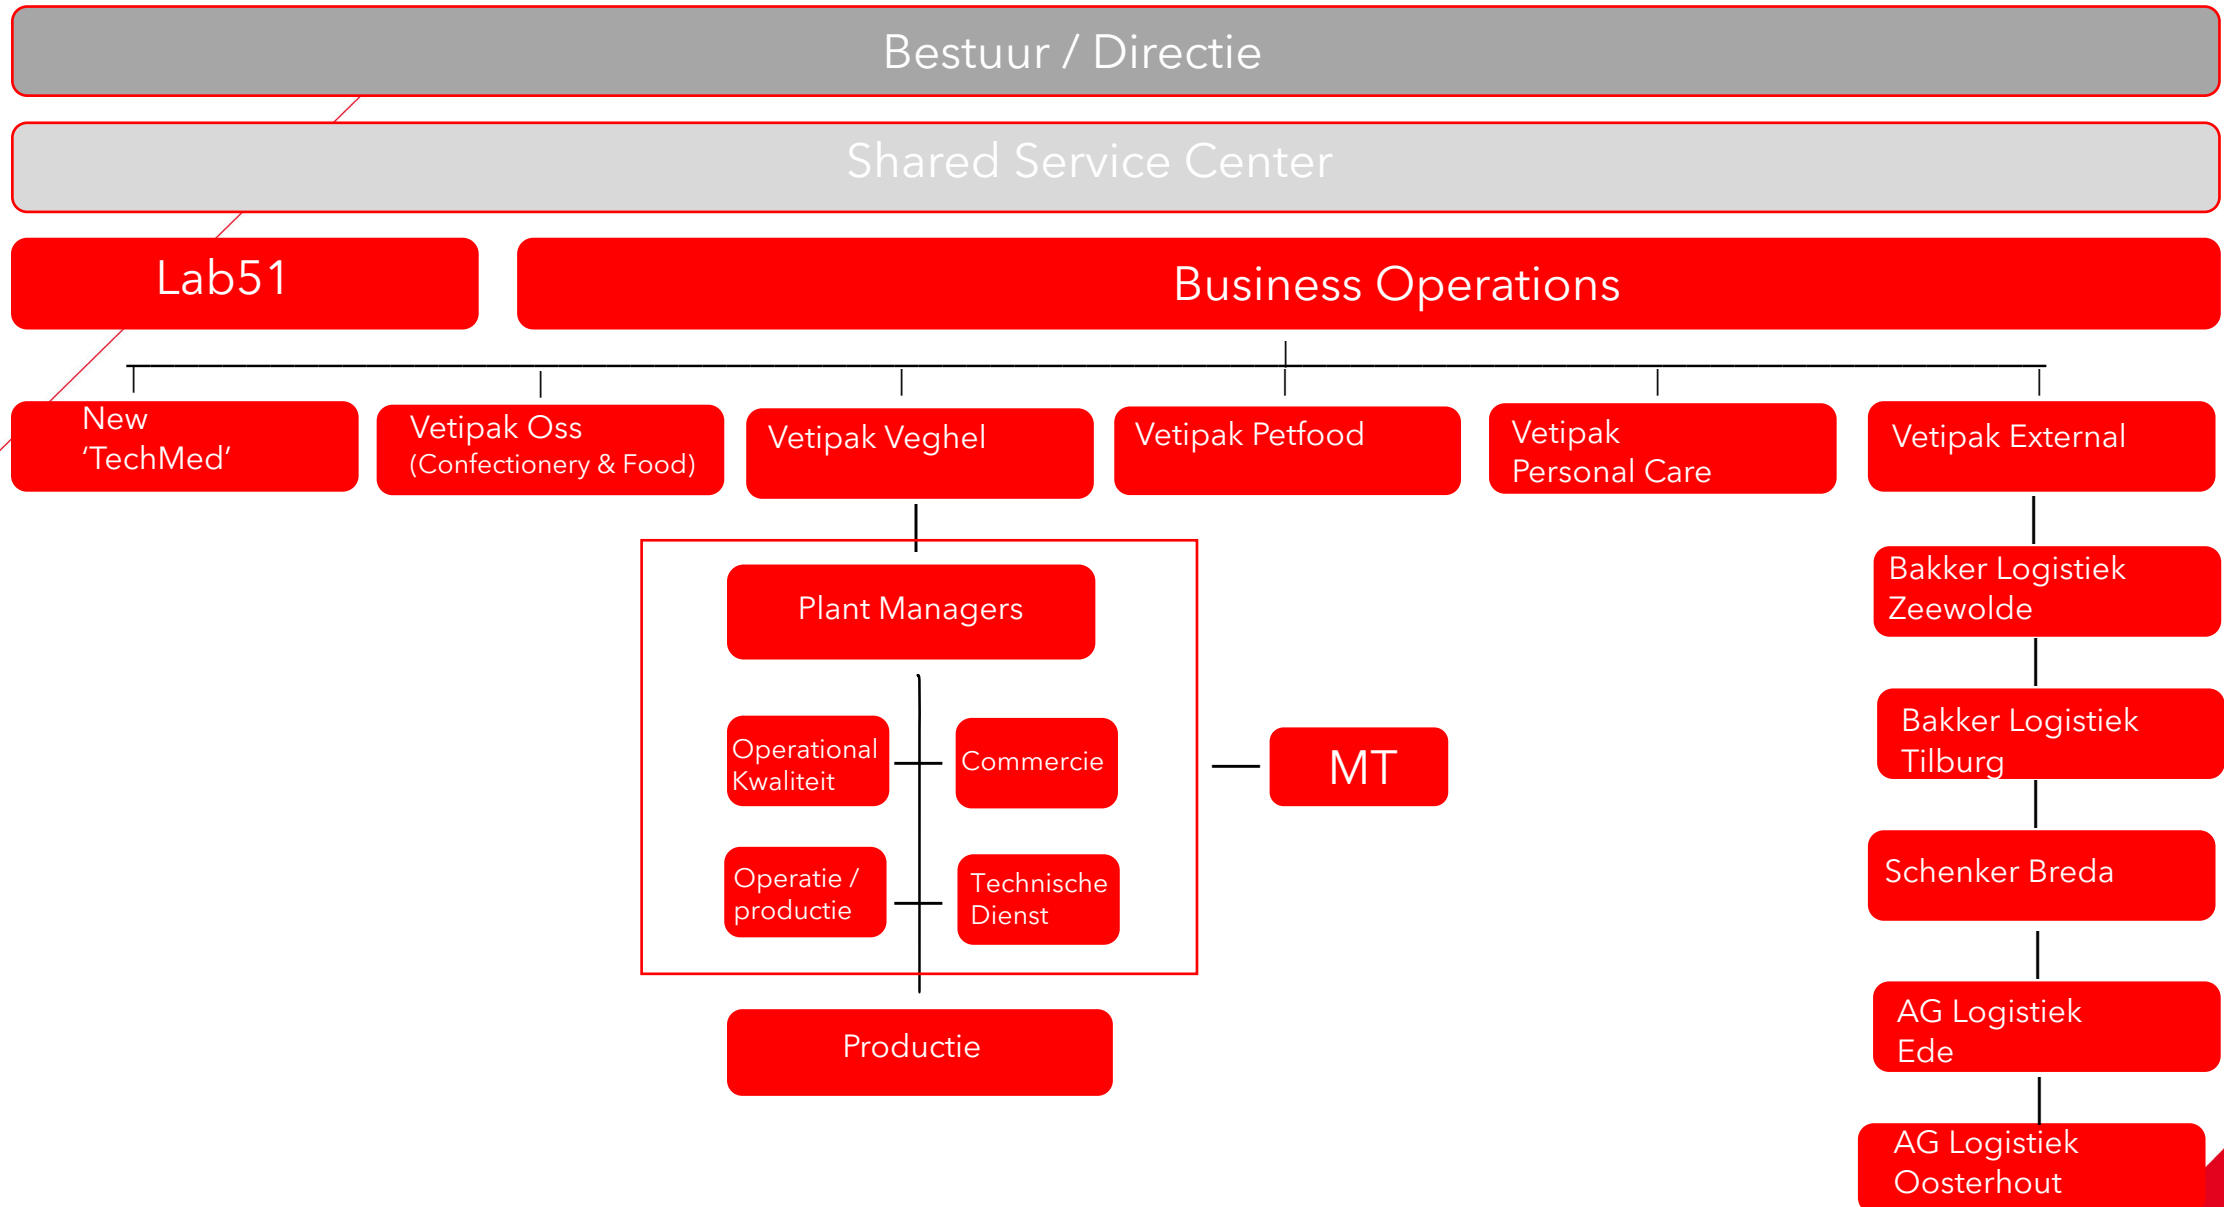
Bestuur / Directie

Shared Service Center

Lab51

Business Operations

New 'TechMed'

Vetipak Oss (Confectionery & Food)

Vetipak Veghel

Vetipak Petfood

Vetipak Personal Care

Vetipak External

Plant Managers

Operational Kwaliteit

Commercie

Operatie / productie

Technische Dienst

MT

Productie

Bakker Logistiek Zeewolde

Bakker Logistiek Tilburg

Schenker Breda

AG Logistiek Ede

AG Logistiek Oosterhout